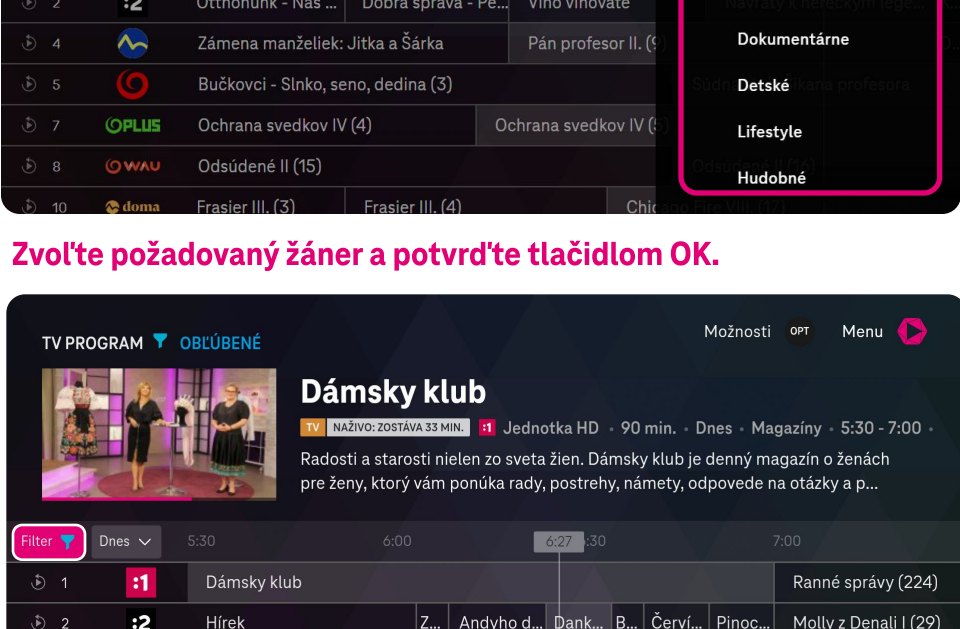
2 :2 Otthonunk - Nás ... Dobrá správa - Pe... Víno vinovaté Návraty k hereckým lege...

4 Zámena manželiek: Jitka a Šárka Pán profesor II. (9)

5 Bučkovci - Slnko, seno, dedina (3) Súdna sieň... ...kania profesora

7 PLUS Ochrana svedkov IV (4) Ochrana svedkov IV (5)

8 WAU Odsúdené II (15) Odsúdené II (16)

10 doma Frasier III. (3) Frasier III. (4) Chicago Fire VIII. (17)

Dokumentárne

Detské

Lifestyle

Hudobné

Zvoľte požadovaný žáner a potvrďte tlačidlom OK.

TV PROGRAM OBĽÚBENÉ

Možnosti OPT Menu

Dámsky klub

TV NAŽIVO: ZOSTÁVA 33 MIN. :1 Jednotka HD • 90 min. • Dnes • Magazíny • 5:30 - 7:00 •

Radosti a starosti nielen zo sveta žien. Dámsky klub je denný magazín o ženách pre ženy, ktorý vám ponúka rady, postrehy, námety, odpovede na otázky a p...

Filter Dnes 5:30 6:00 6:27 6:30 7:00

1 :1 Dámsky klub Ranné správy (224)

2 :2 Hírek Z... Andyho d... Dank... B... Červí... Pinoc... Molly z Denali I (29)